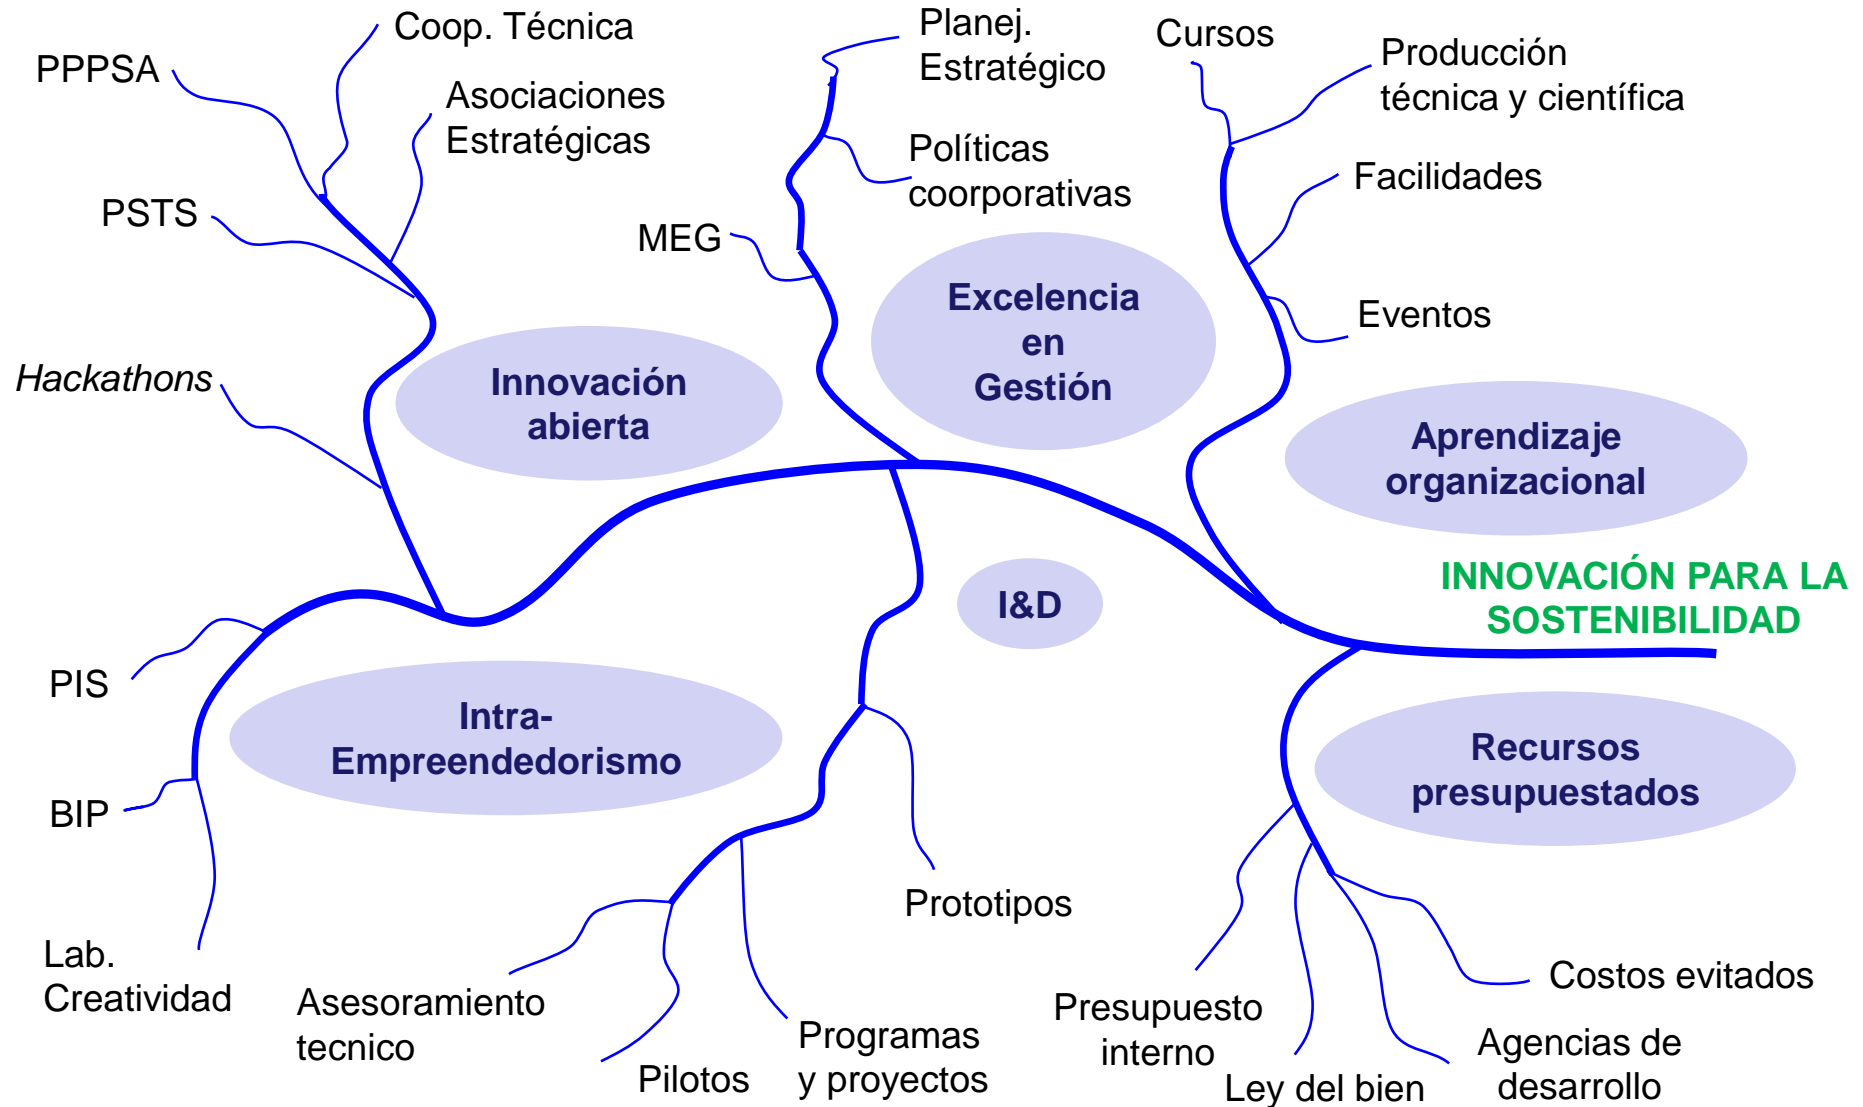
PPPSA

Coop. Técnica

Asociaciones Estratégicas

PSTS

*Hackathons*

Innovación abierta

Planej. Estratégico

Políticas coorporativas

MEG

Excelencia en Gestión

Cursos

Producción técnica y científica

Facilidades

Eventos

Aprendizaje organizacional

INNOVACIÓN PARA LA SOSTENIBILIDAD

I&D

PIS

BIP

Lab. Creatividad

Intra-Empreendedorismo

Asesoramiento tecnico

Pilotos

Programas y proyectos

Prototipos

Recursos presupuestados

Presupuesto interno

Ley del bien

Agencias de desarrollo

Costos evitados